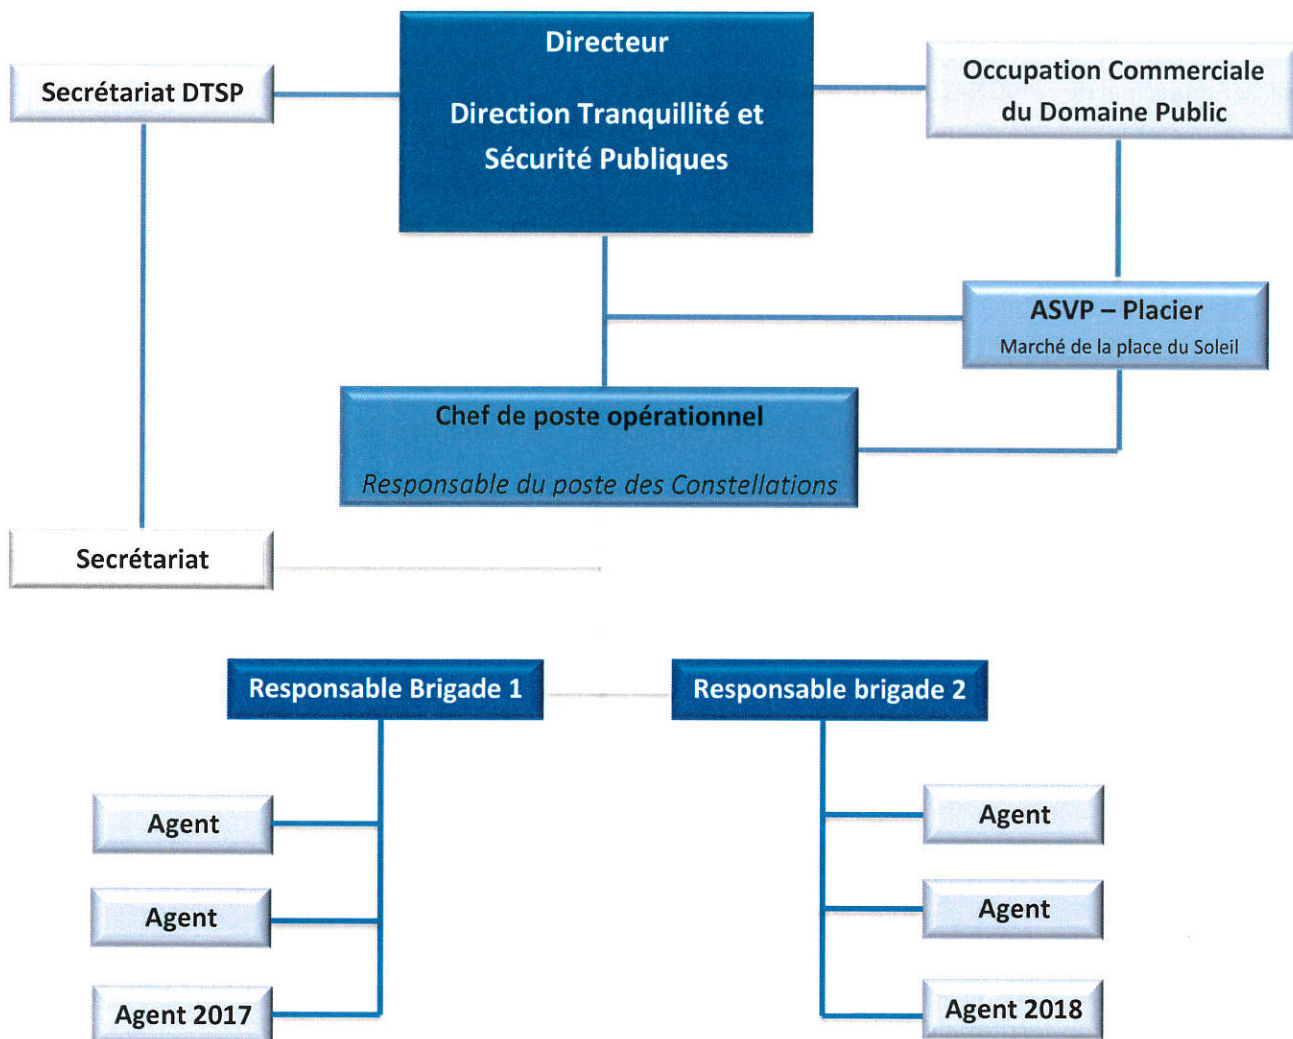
Directeur

Direction Tranquillité et Sécurité Publiques

Secrétariat DTSP

Occupation Commerciale du Domaine Public

ASVP – Placier
Marché de la place du Soleil

Chef de poste opérationnel

Responsable du poste des Constellations

Secrétariat

Responsable Brigade 1

Responsable brigade 2

Agent

Agent

Agent 2017

Agent

Agent

Agent 2018